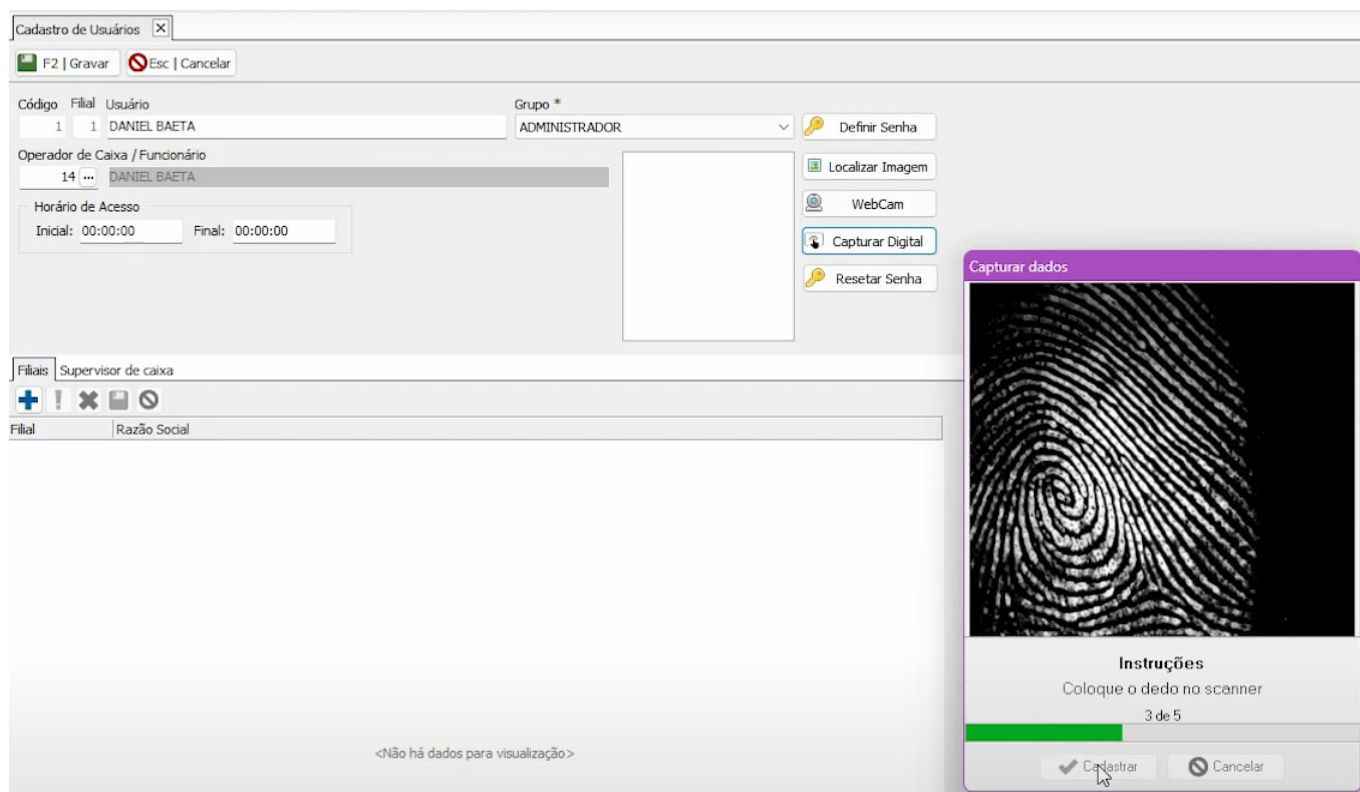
Cadastro de Usuários

F2 | Gravar
Esc | Cancelar

Código Filial Usuário
1 1 DANIEL BAETA

Grupo *
ADMINISTRADOR

Definir Senha

Operador de Caixa / Funcionário
14 ... DANIEL BAETA

Localizar Imagem

WebCam

Horário de Acesso
Inicial: 00:00:00 Final: 00:00:00

Capturar Digital

Resetar Senha

Filiais Supervisor de caixa

| Filial | Razão Social |
|---|---|

<Não há dados para visualização>

Capturar dados

Instruções
Coloque o dedo no scanner
3 de 5

Cadastrar
Cancelar